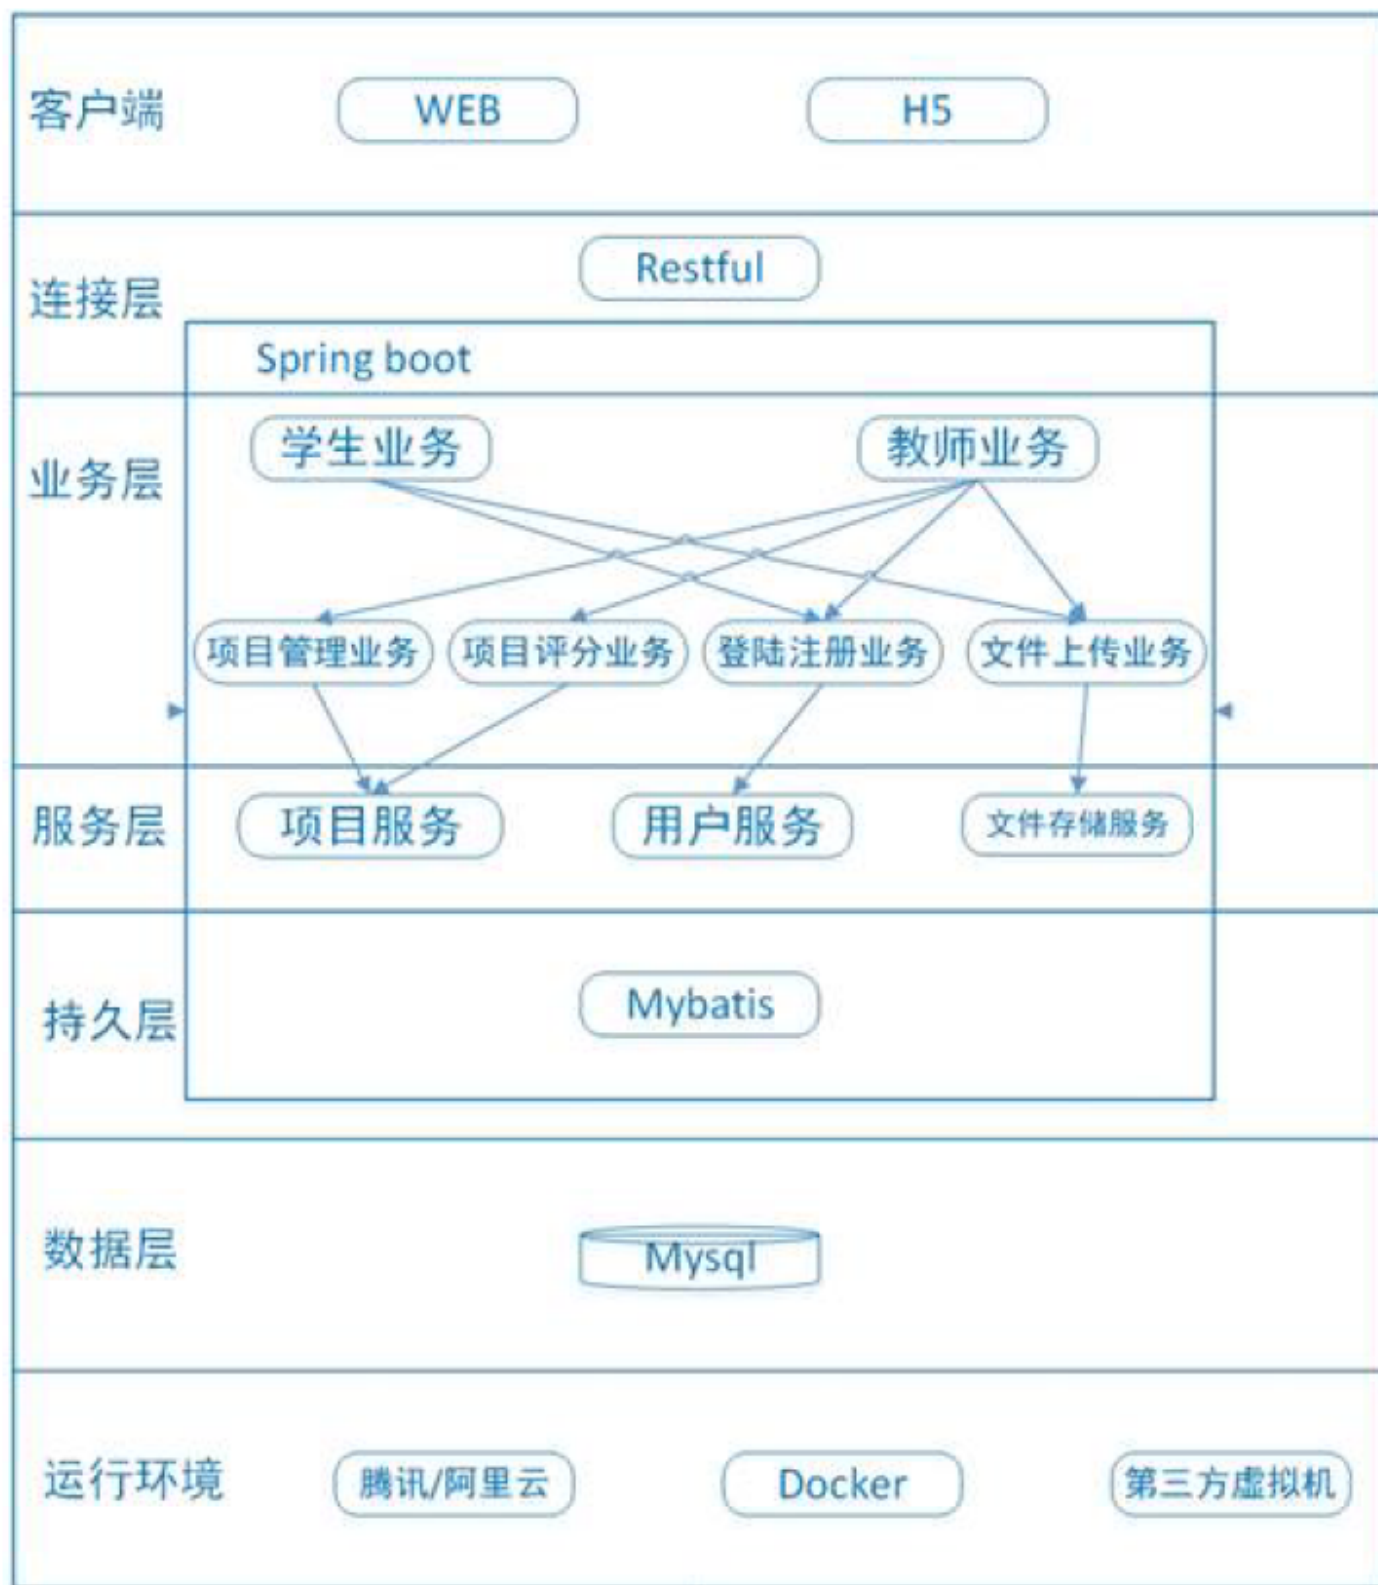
客户端
WEB
H5

连接层
Restful
Spring boot

业务层
学生业务
教师业务
项目管理业务
项目评分业务
登陆注册业务
文件上传业务

服务层
项目服务
用户服务
文件存储服务

持久层
Mybatis

数据层
Mysql

运行环境
腾讯/阿里云
Docker
第三方虚拟机